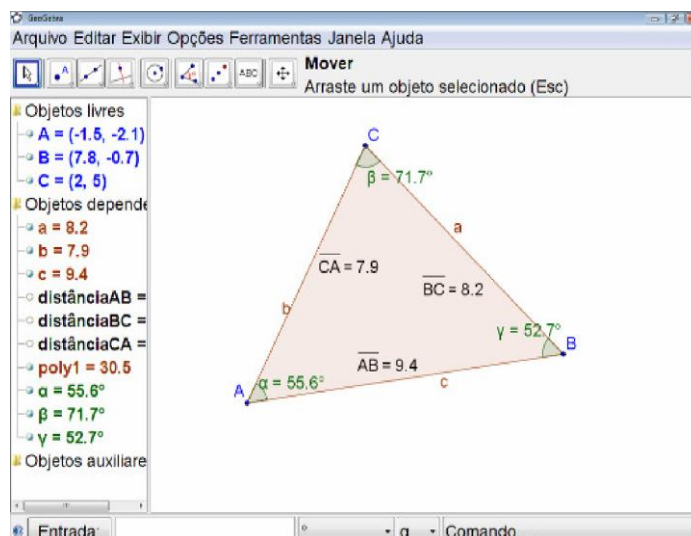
GeoGebra

Arquivo Editar Exibir Opções Ferramentas Janela Ajuda

ABC

Mover
Arraste um objeto selecionado (Esc)

Objetos livres
A = (-1.5, -2.1)
B = (7.8, -0.7)
C = (2, 5)
Objetos depende
a = 8.2
b = 7.9
c = 9.4
distânciaAB =
distânciaBC =
distânciaCA =
poly1 = 30.5
α = 55.6°
β = 71.7°
γ = 52.7°
Objetos auxiliare

C
β = 71.7°
a
$\overline{CA}$ = 7.9
$\overline{BC}$ = 8.2
b
γ = 52.7°
B
$\overline{AB}$ = 9.4
A
α = 55.6°
c

Entrada:
α
Comando...